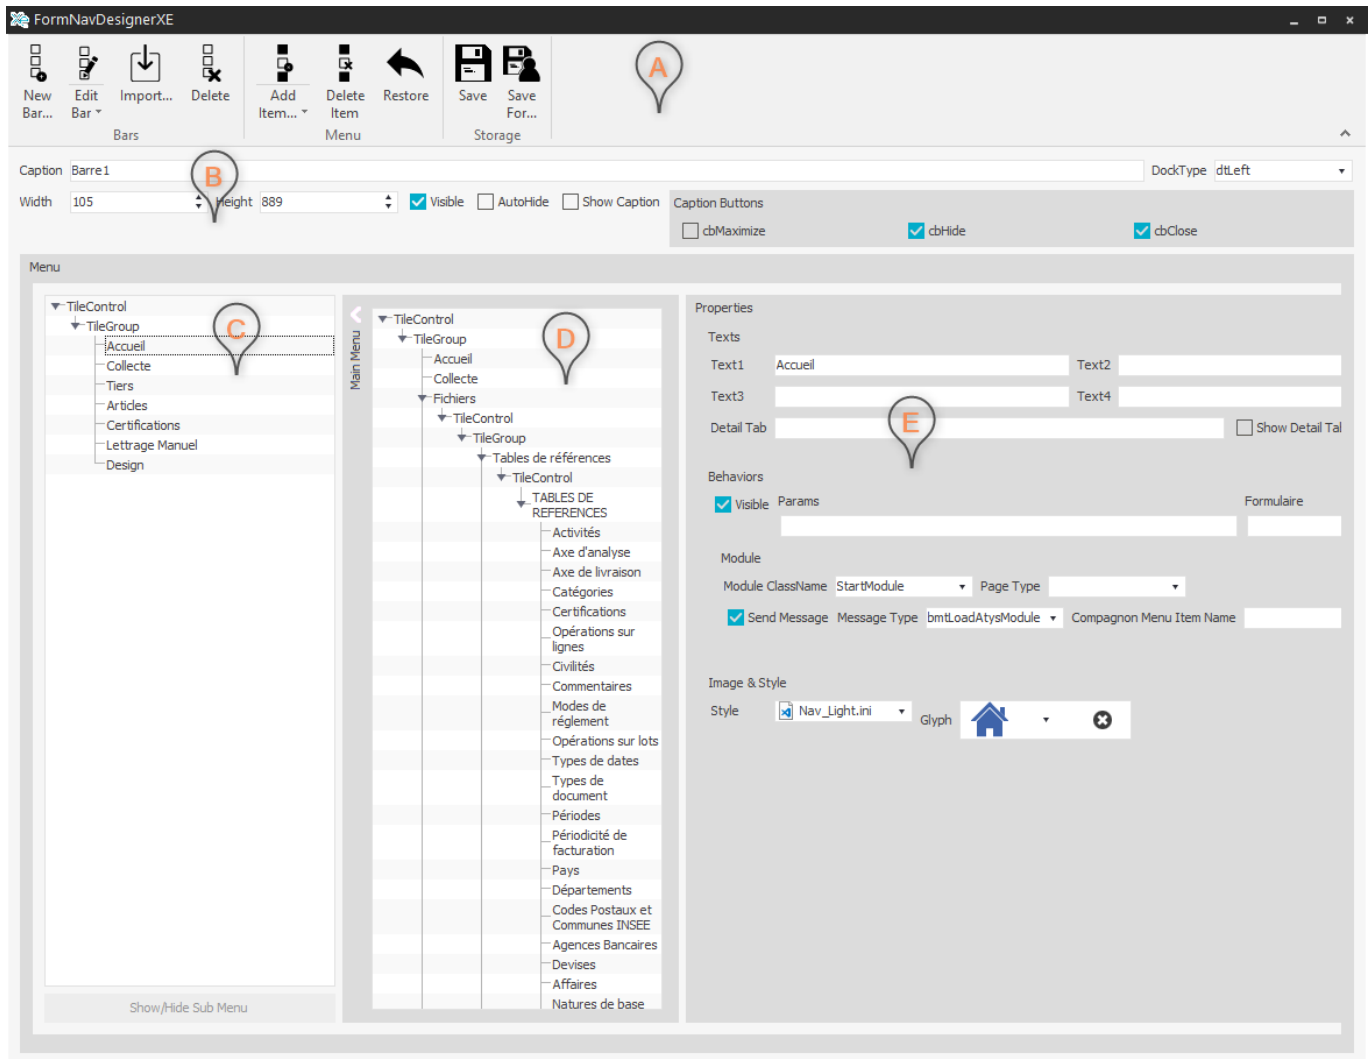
FormNavDesignerXE

New Bar... Edit Bar Import... Delete
Bars
Add Item... Delete Item Restore
Menu
Save Save For...
Storage

A

Caption Barre1
DockType dtLeft
B
Width 105 Height 889 Visible AutoHide Show Caption
Caption Buttons
cbMaximize cbHide cbClose

Menu

TileControl
TileGroup
Accueil
Collecte
Tiers
Articles
Certifications
Lettrage Manuel
Design

C

Show/Hide Sub Menu

Main Menu

TileControl
TileGroup
Accueil
Collecte
Fichiers
TileControl
TileGroup
Tables de références
TileControl
TABLES DE REFERENCES
Activités
Axe d'analyse
Axe de livraison
Catégories
Certifications
Opérations sur lignes
Civilités
Commentaires
Modes de réglement
Opérations sur lots
Types de dates
Types de document
Périodes
Périodicité de facturation
Pays
Départements
Codes Postaux et Communes INSEE
Agences Bancaires
Devises
Affaires
Natures de base

D

Properties
Texts
Text1 Accueil Text2
Text3 Text4
Detail Tab Show Detail Tal

E

Behaviors
Visible Params Formulaire

Module
Module ClassName StartModule Page Type
Send Message Message Type bmtLoadAtysModule Compagnon Menu Item Name

Image & Style
Style Nav_Light.ini Glyph